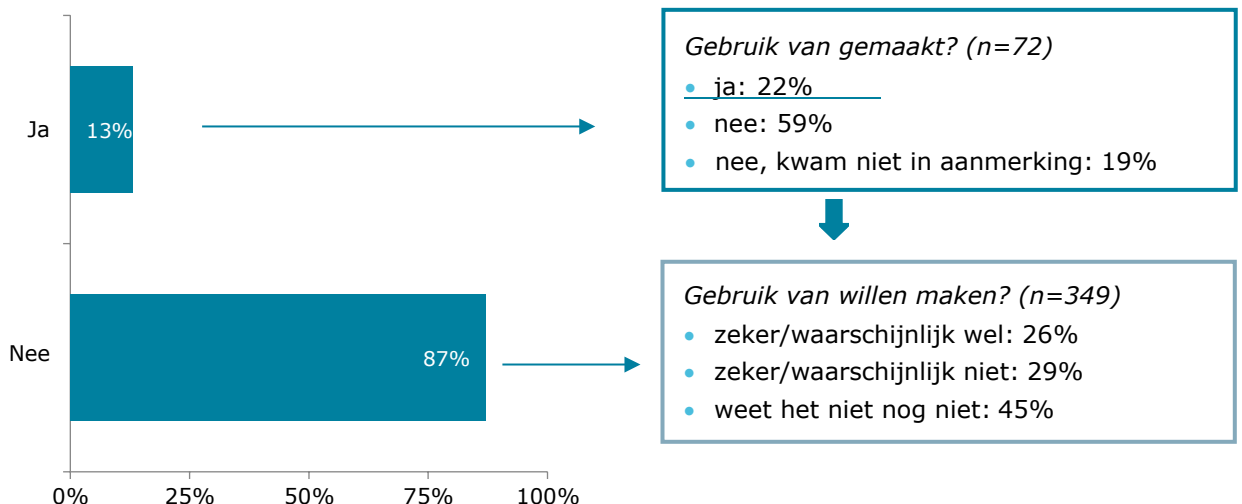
Ja
13%
Nee
87%
0%
25%
50%
75%
100%

Gebruik van gemaakt? (n=72)
• ja: 22%
• nee: 59%
• nee, kwam niet in aanmerking: 19%

Gebruik van willen maken? (n=349)
• zeker/waarschijnlijk wel: 26%
• zeker/waarschijnlijk niet: 29%
• weet het niet nog niet: 45%